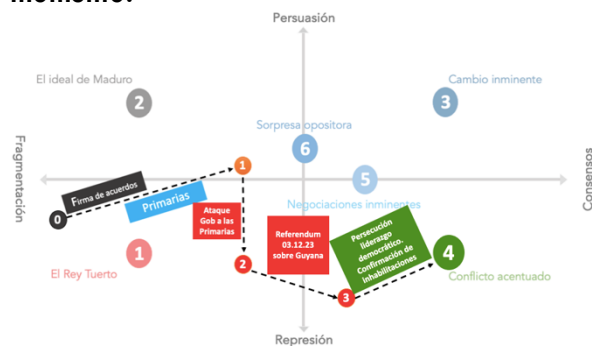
momento?

Persuasión

El ideal de Maduro

2

Cambio inminente

3

Sorpresa opositora

6

Fragmentación

Consensos

Firma de acuerdos

1

5

Primarias

Negociaciones inminentes

0

Ataque Gob a las Primarias

Referendum 03.12.23 sobre Guyana

Persecución liderazgo democrático. Confirmación de inhabilitaciones

4

1

2

El Rey Tuerto

Conflicto acentuado

3

Represión